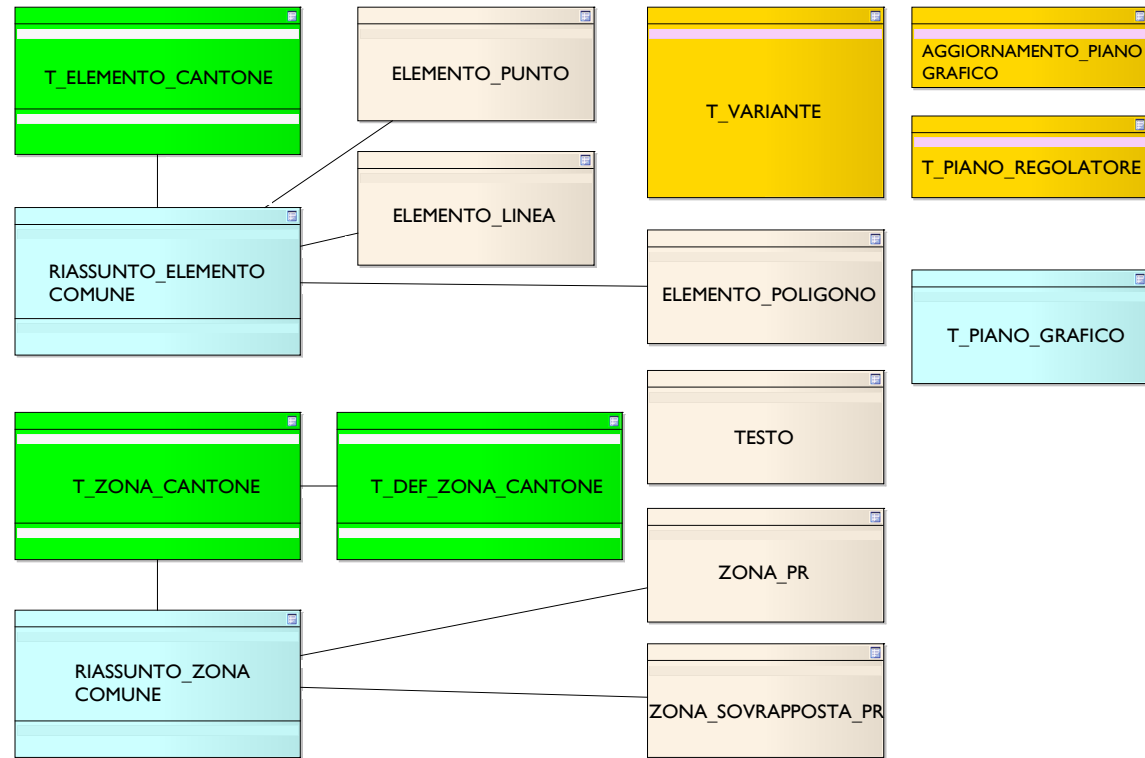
T_ELEMENTO_CANTONE

ELEMENTO_PUNTO

T_VARIANTE

AGGIORNAMENTO_PIANO GRAFICO

T_PIANO_REGOLATORE

ELEMENTO_LINEA

RIASSUNTO_ELEMENTO COMUNE

ELEMENTO_POLIGONO

T_PIANO_GRAFICO

TESTO

T_ZONA_CANTONE

T_DEF_ZONA_CANTONE

ZONA_PR

RIASSUNTO_ZONA COMUNE

ZONA_SOVRAPPOSTA_PR